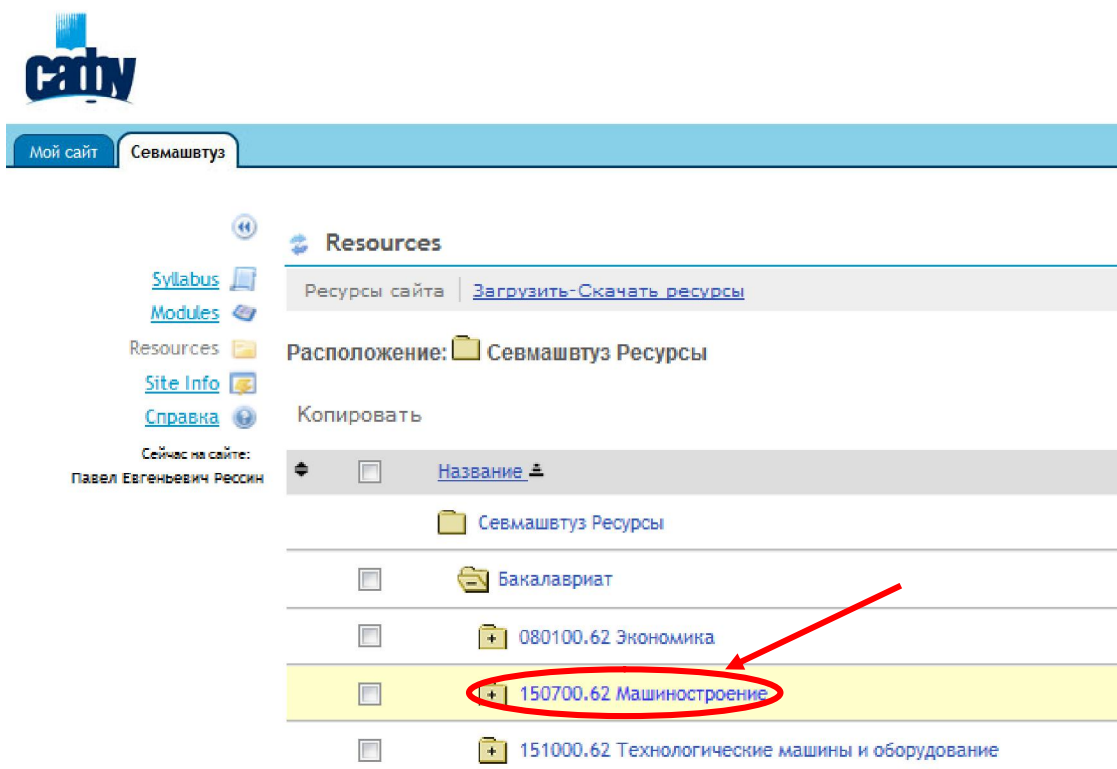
сафу

Мой сайт | Севмашвтуз

Syllabus
Modules
Resources
Site Info
Справка

Сейчас на сайте:
Павел Евгеньевич Рессин

Resources

Ресурсы сайта | Загрузить-Скачать ресурсы

Расположение: Севмашвтуз Ресурсы

Копировать

Название

Севмашвтуз Ресурсы

Бакалавриат

080100.62 Экономика

150700.62 Машиностроение

151000.62 Технологические машины и оборудование